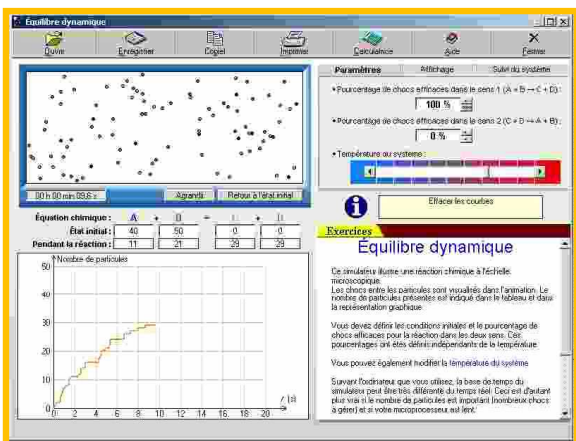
Équilibre dynamique

Ouvrir Enregistrer Copier Imprimer Calculatrice Aide Fermer

00 h 00 min 09,6 s Agrandir Retour à l'état initial

Paramètres Affichage Suivi du système

• Pourcentage de chocs efficaces dans le sens 1 (A + B → C + D) :
100 %

• Pourcentage de chocs efficaces dans le sens 2 (C + D → A + B) :
0 %

• Température du système :

Effacer les courbes

| Équation chimique : | A | + | B | = | C | + | D |
|---|---|---|---|---|---|---|---|
| État initial : | 40 | | 50 | | 0 | | 0 |
| Pendant la réaction : | 11 | | 21 | | 29 | | 29 |

Nombre de particules
50
40
30
20
10
0
0 2 4 6 8 10 12 14 16 18 20
t (s)

Exercices

Équilibre dynamique

Ce simulateur illustre une réaction chimique à l'échelle microscopique.
Les chocs entre les particules sont visualisés dans l'animation. Le nombre de particules présentes est indiqué dans le tableau et dans la représentation graphique.

Vous devez définir les conditions initiales et le pourcentage de chocs efficaces pour la réaction dans les deux sens. Ces pourcentages ont été définis indépendants de la température.

Vous pouvez également modifier la température du système.

Suivant l'ordinateur que vous utilisez, la base de temps du simulateur peut être très différente du temps réel. Ceci est d'autant plus vrai si le nombre de particules est important (nombreux chocs à gérer) et si votre microprocesseur est lent.